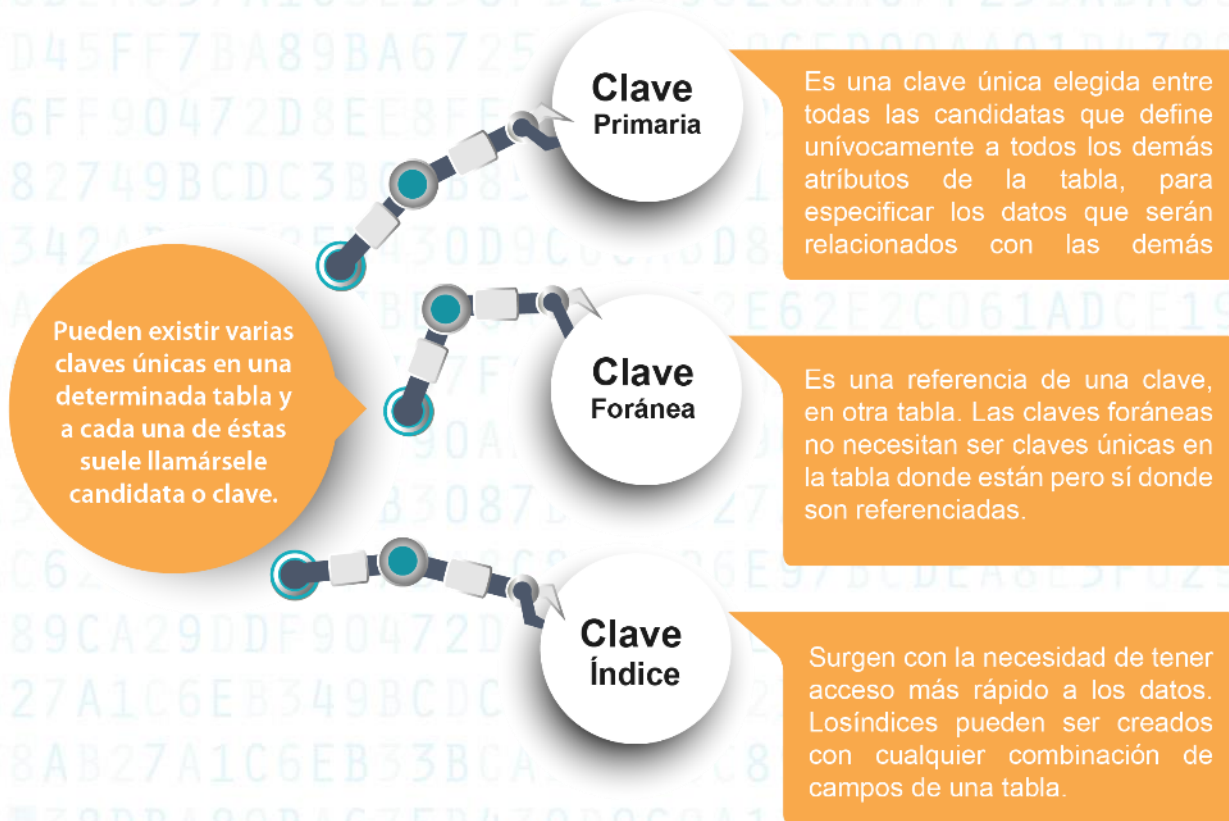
Pueden existir varias claves únicas en una determinada tabla y a cada una de éstas suele llamársele candidata o clave.

Clave
Primaria

Es una clave única elegida entre todas las candidatas que define unívocamente a todos los demás atríbutos de la tabla, para especificar los datos que serán relacionados con las demás

Clave
Foránea

Es una referencia de una clave, en otra tabla. Las claves foráneas no necesitan ser claves únicas en la tabla donde están pero sí donde son referenciadas.

Clave
Índice

Surgen con la necesidad de tener acceso más rápido a los datos. Losíndices pueden ser creados con cualquier combinación de campos de una tabla.